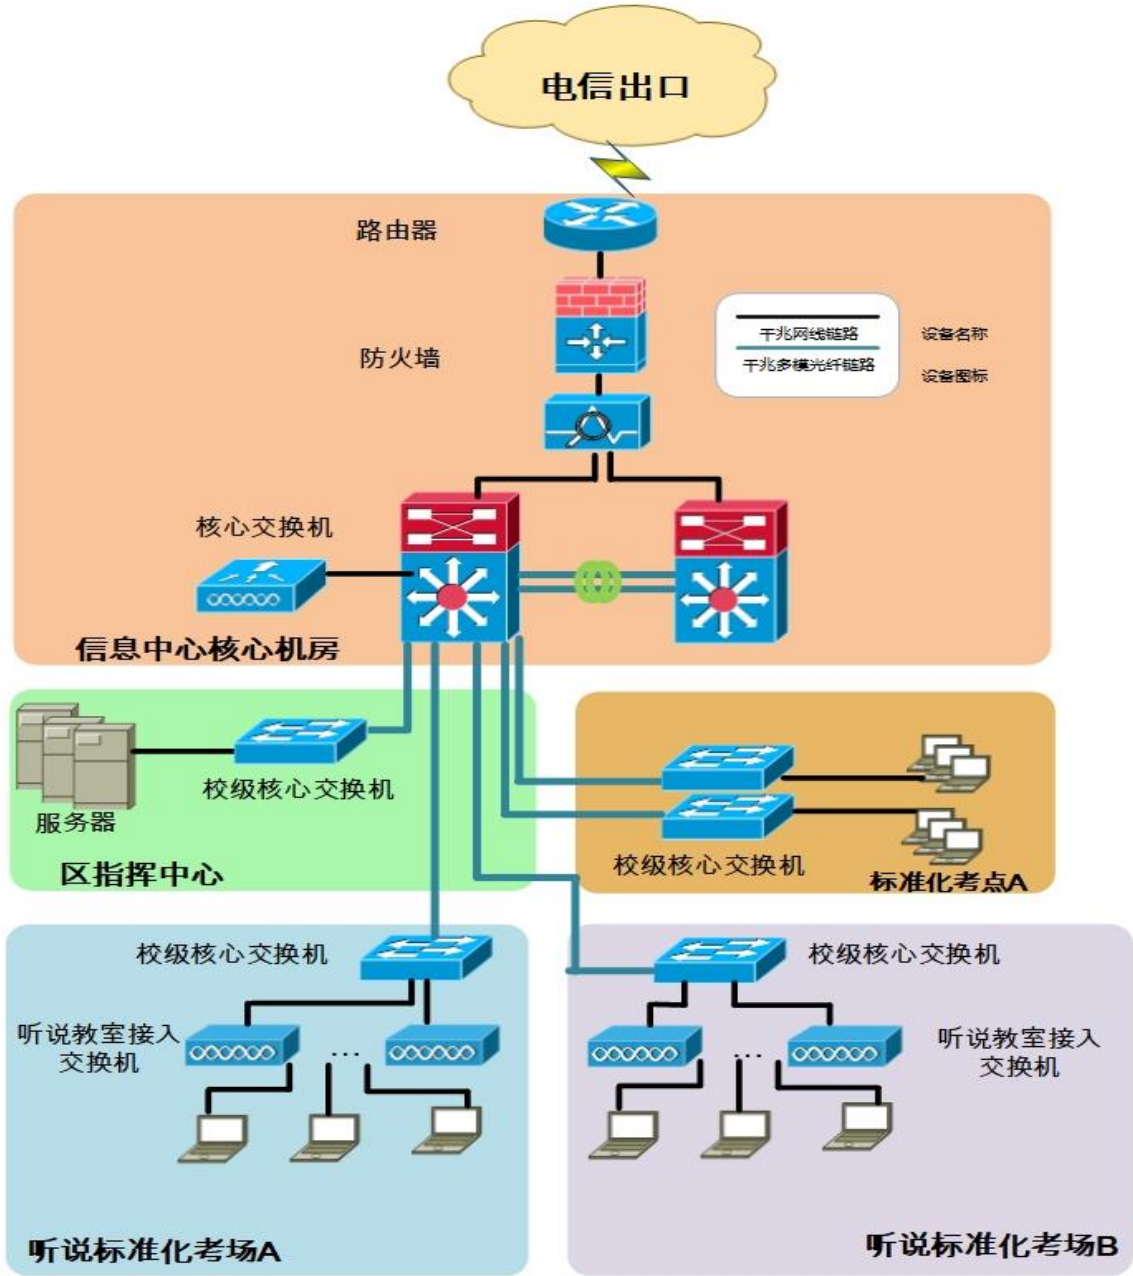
电信出口

路由器

防火墙

千兆网线链路
千兆多模光纤链路

设备名称
设备图标

核心交换机

信息中心核心机房

服务器

校级核心交换机

区指挥中心

校级核心交换机

标准化考点A

校级核心交换机

听说教室接入交换机

...

听说标准化考场A

校级核心交换机

听说教室接入交换机

...

听说标准化考场B